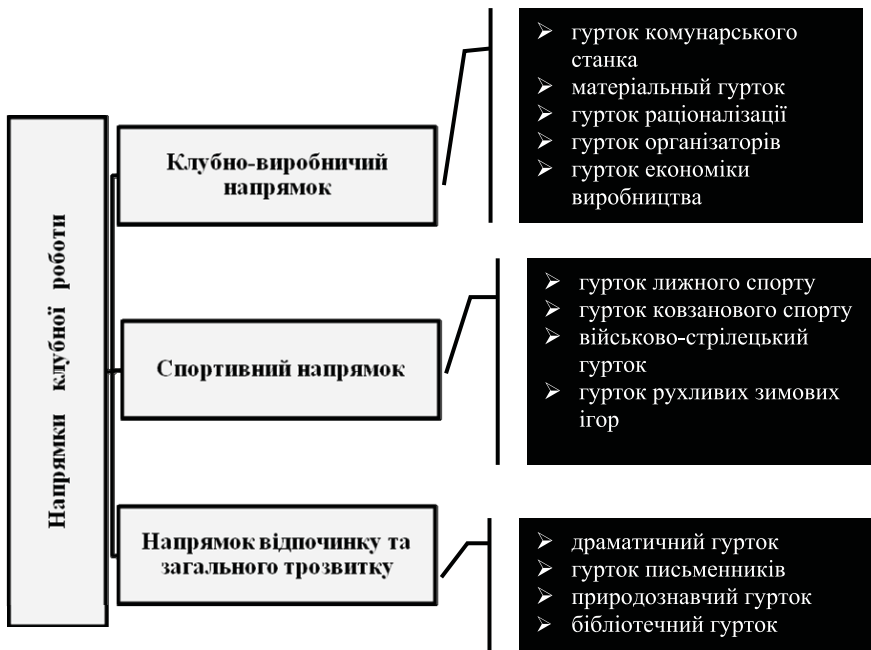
Напрямки клубної роботи

Клубно-виробничий напрямок

- гурток комунарського станка
- матеріальный гурток
- гурток раціоналізації
- гурток організаторів
- гурток економіки виробництва

Спортивний напрямок

- гурток лижного спорту
- гурток ковзанового спорту
- військово-стрілецький гурток
- гурток рухливих зимових ігор

Напрямок відпочинку та загального трозвитку

- драматичний гурток
- гурток письменників
- природознавчий гурток
- бібліотечний гурток